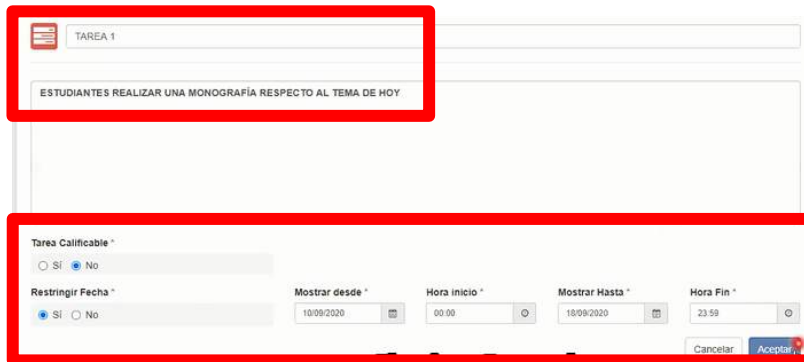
TAREA 1

ESTUDIANTES REALIZAR UNA MONOGRAFÍA RESPECTO AL TEMA DE HOY

Tarea Calificable *
Sí No

Restringir Fecha *
Sí No

Mostrar desde *
10/09/2020

Hora inicio *
00:00

Mostrar Hasta *
18/09/2020

Hora Fin *
23:59

Cancelar
Aceptar